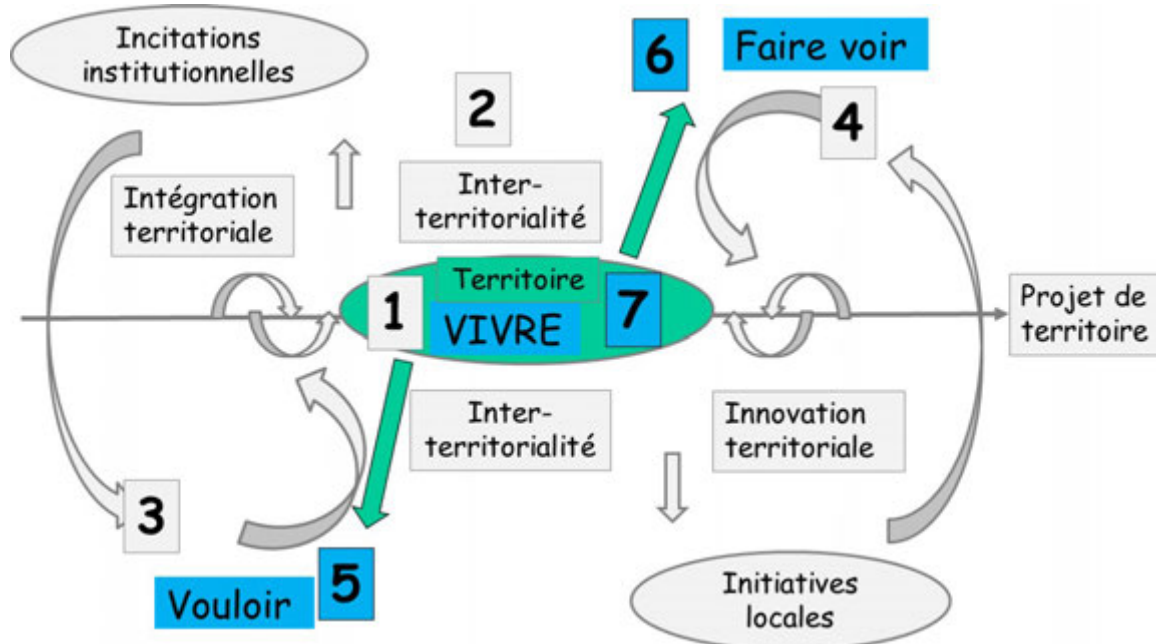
Incitations institutionnelles

6

Faire voir

2

4

Intégration territoriale

Inter-territorialité

Territoire

1

7

VIVRE

Projet de territoire

Inter-territorialité

Innovation territoriale

3

Vouloir

5

Initiatives locales